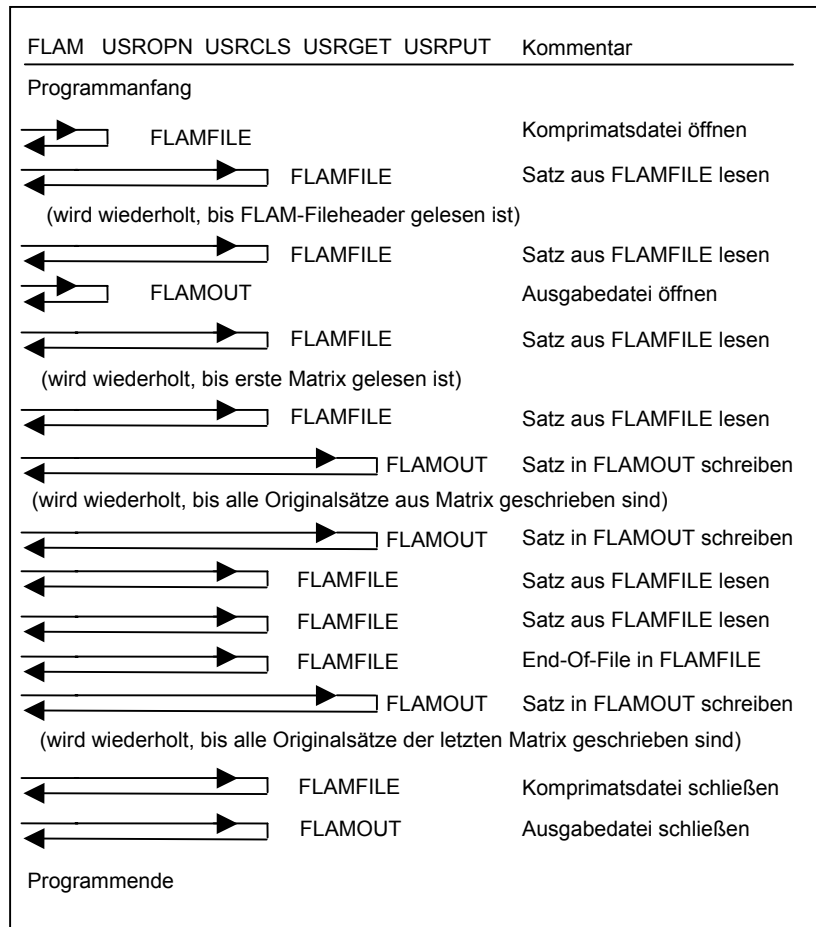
FLAM USROPN USRCLS USRGET USRPUT Kommentar

Programmanfang

FLAMFILE Komprimatsdatei öffnen

FLAMFILE Satz aus FLAMFILE lesen

(wird wiederholt, bis FLAM-Fileheader gelesen ist)

FLAMFILE Satz aus FLAMFILE lesen

FLAMOUT Ausgabedatei öffnen

FLAMFILE Satz aus FLAMFILE lesen

(wird wiederholt, bis erste Matrix gelesen ist)

FLAMFILE Satz aus FLAMFILE lesen

FLAMOUT Satz in FLAMOUT schreiben

(wird wiederholt, bis alle Originalsätze aus Matrix geschrieben sind)

FLAMOUT Satz in FLAMOUT schreiben

FLAMFILE Satz aus FLAMFILE lesen

FLAMFILE Satz aus FLAMFILE lesen

FLAMFILE End-Of-File in FLAMFILE

FLAMOUT Satz in FLAMOUT schreiben

(wird wiederholt, bis alle Originalsätze der letzten Matrix geschrieben sind)

FLAMFILE Komprimatsdatei schließen

FLAMOUT Ausgabedatei schließen

Programmende